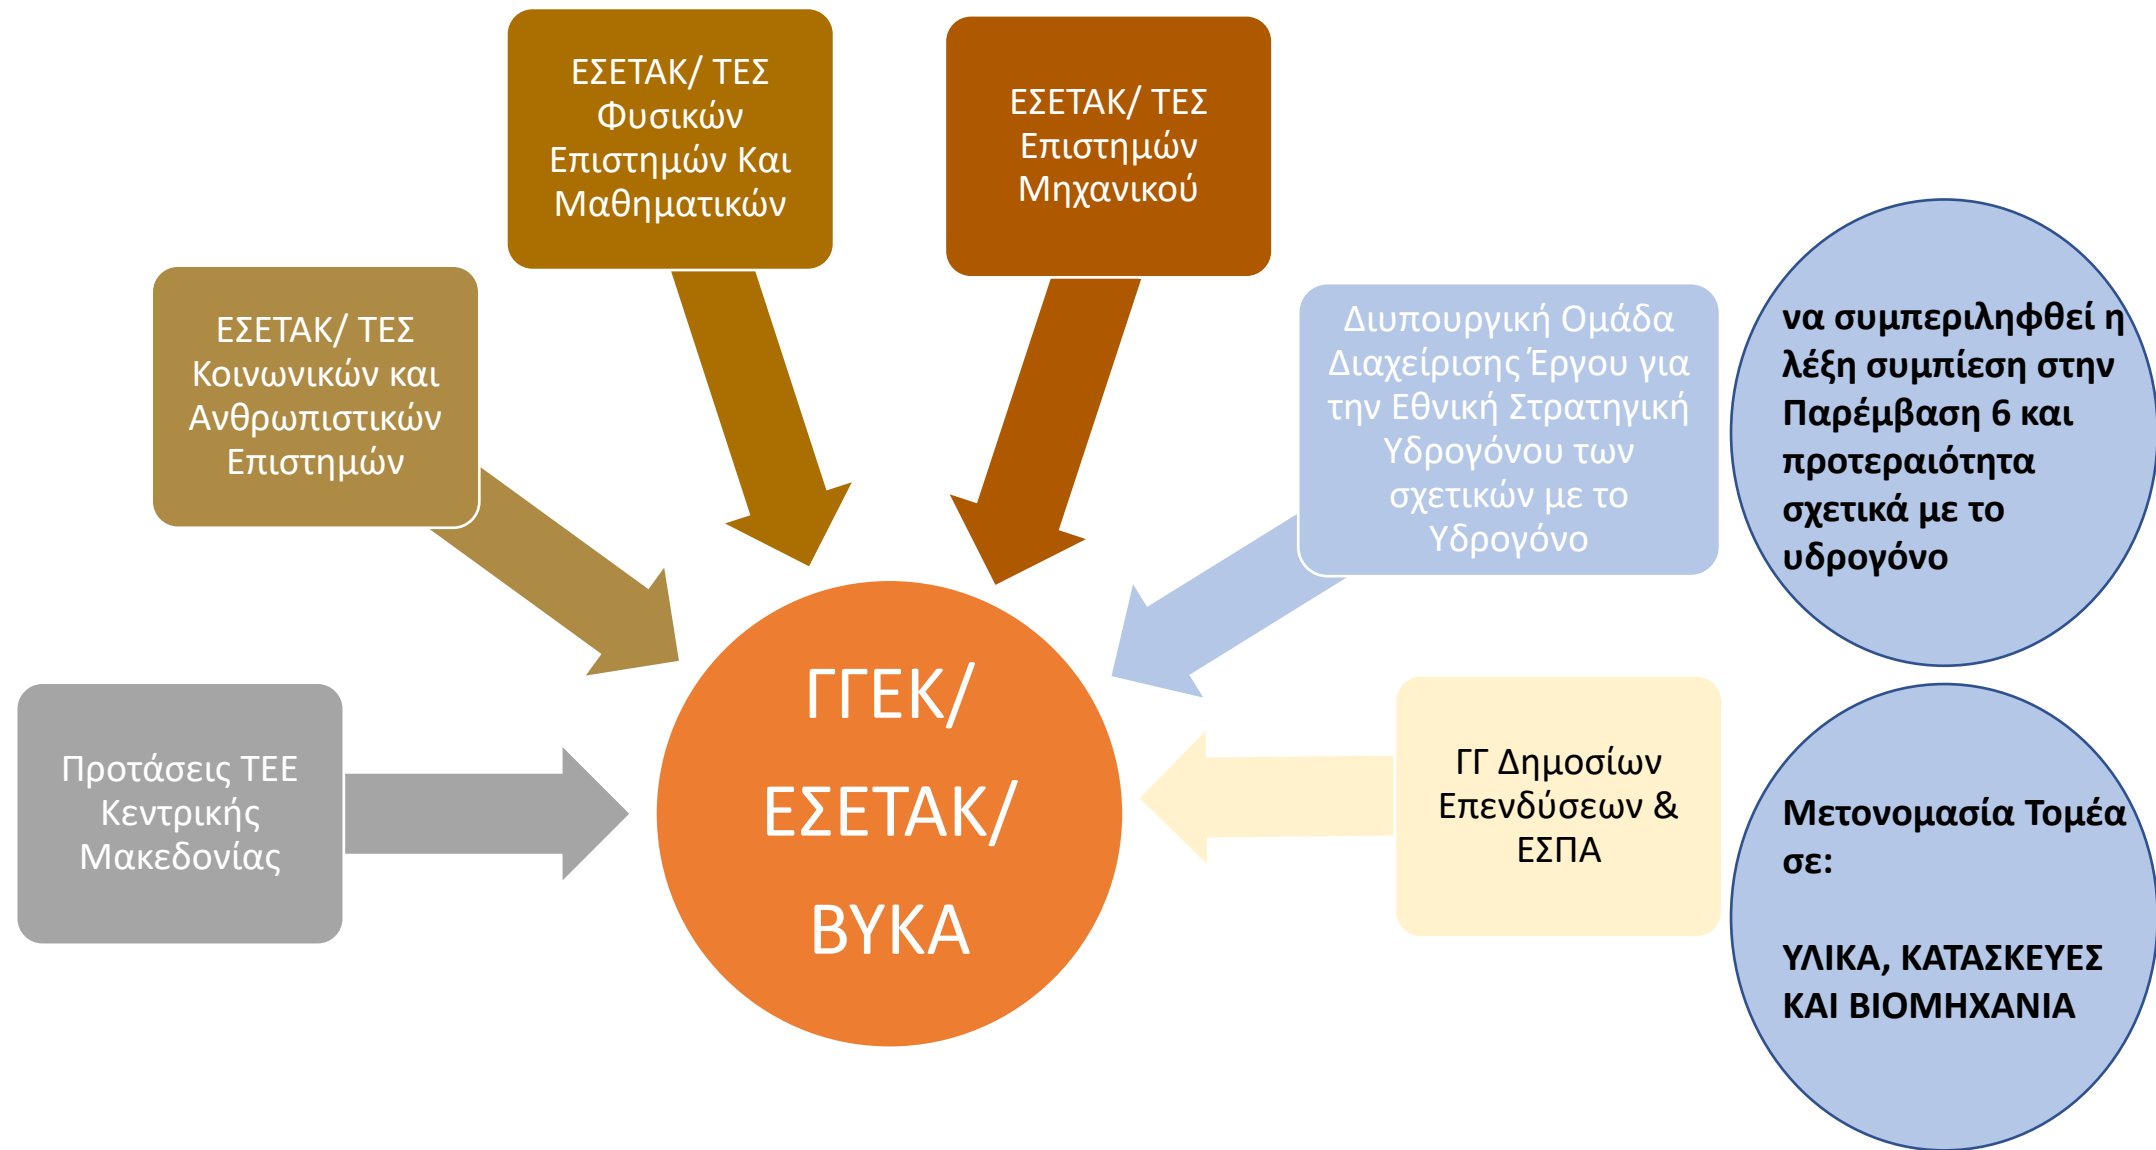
ΕΣΕΤΑΚ/ ΤΕΣ Φυσικών Επιστημών Και Μαθηματικών

ΕΣΕΤΑΚ/ ΤΕΣ Επιστημών Μηχανικού

ΕΣΕΤΑΚ/ ΤΕΣ Κοινωνικών και Ανθρωπιστικών Επιστημών

Διυπουργική Ομάδα Διαχείρισης Έργου για την Εθνική Στρατηγική Υδρογόνου των σχετικών με το Υδρογόνο

να συμπεριληφθεί η λέξη συμπίεση στην Παρέμβαση 6 και προτεραιότητα σχετικά με το υδρογόνο

Προτάσεις ΤΕΕ Κεντρικής Μακεδονίας

ΓΓΕΚ/ ΕΣΕΤΑΚ/ ΒΥΚΑ

ΓΓ Δημοσίων Επενδύσεων & ΕΣΠΑ

Μετονομασία Τομέα σε:

ΥΛΙΚΑ, ΚΑΤΑΣΚΕΥΕΣ ΚΑΙ ΒΙΟΜΗΧΑΝΙΑ